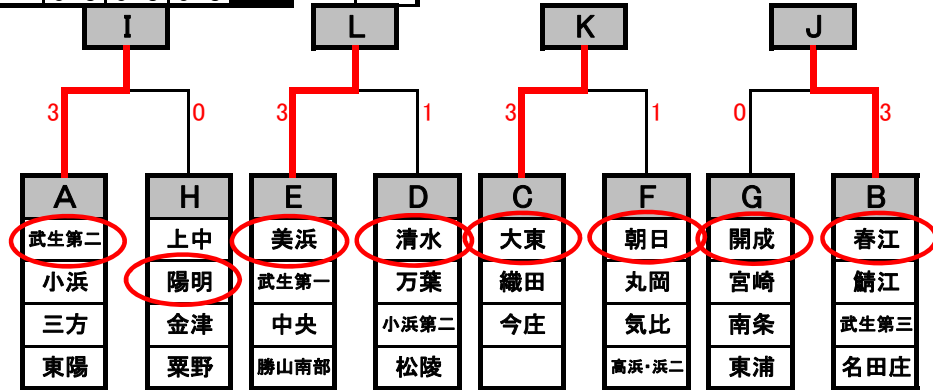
I

L

K

J

3 0 3 1 3 1 0 3

| A | H | E | D | C | F | G | B |
|---|---|---|---|---|---|---|---|
| 武生第二 | 上中 | 美浜 | 清水 | 大東 | 朝日 | 開成 | 春江 |
| 小浜 | 陽明 | 武生第一 | 万葉 | 織田 | 丸岡 | 宮崎 | 鯖江 |
| 三方 | 金津 | 中央 | 小浜第二 | 今庄 | 気比 | 南条 | 武生第三 |
| 東陽 | 粟野 | 勝山南部 | 松陵 | | 高浜・浜二 | 東浦 | 名田庄 |